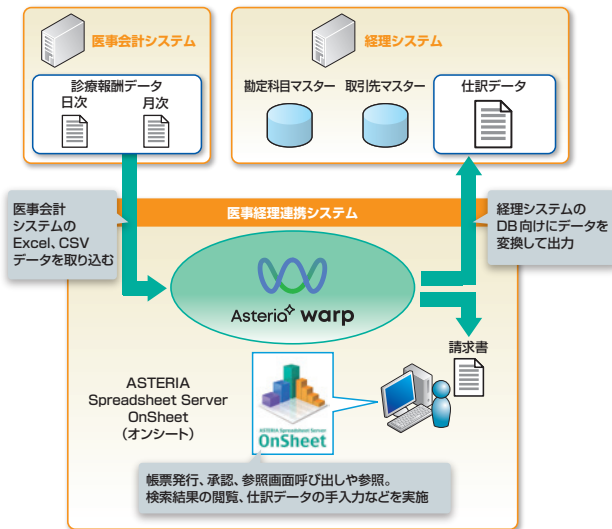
医事会計システム

診療報酬データ
日次
月次

経理システム

勘定科目マスター
取引先マスター
仕訳データ

医事会計システムのExcel、CSVデータを取り込む

医事経理連携システム

経理システムのDB向けにデータを変換して出力

Asteria warp

請求書

ASTERIA Spreadsheet Server OnSheet (オンシート)

ASTERIA Spreadsheet Server
OnSheet

帳票発行、承認、参照画面呼び出しや参照。
検索結果の閲覧、仕訳データの手入力などを実施